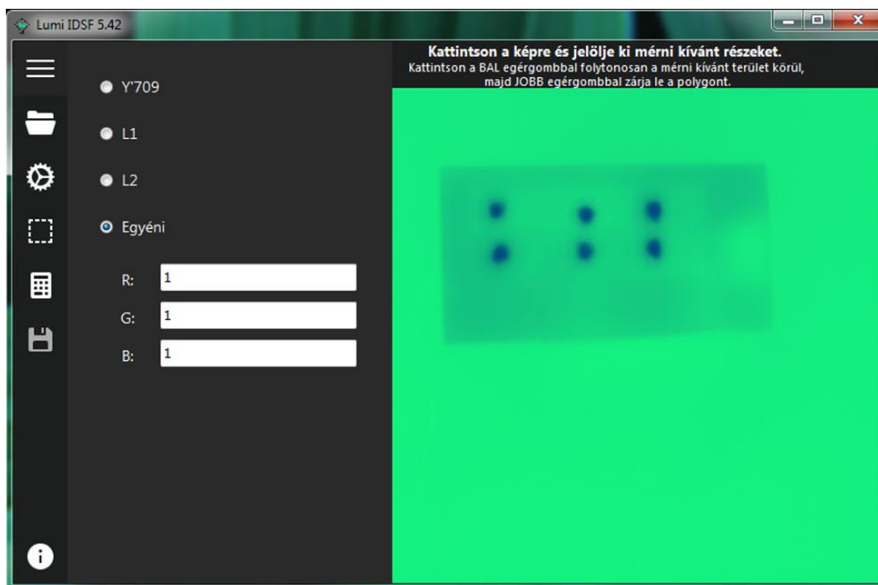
Lumi IDSF 5.42

Y'709

L1

L2

Egyéni

R: 1

G: 1

B: 1

Kattintson a képre és jelölje ki mérni kívánt részeket.
Kattintson a BAL egérgombbal folytonosan a mérni kívánt terület körül, majd JOBB egérgombbal zárja le a polygont.